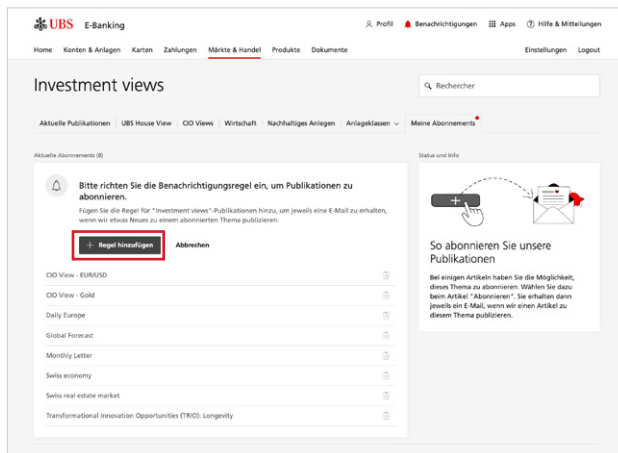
UBS E-Banking

Profil Benachrichtigungen Apps Hilfe & Mitteilungen

Home Konten & Anlagen Karten Zahlungen Märkte & Handel Produkte Dokumente

Einstellungen Logout

Investment views

Rechercher

Aktuelle Publikationen UBS House View CIO Views Wirtschaft Nachhaltiges Anlegen Anlageklassen Meine Abonnements

Aktuelle Abonnements (8)

Bitte richten Sie die Benachrichtigungsregel ein, um Publikationen zu abonnieren.

Fügen Sie die Regel für "Investment views"-Publikationen hinzu, um jeweils eine E-Mail zu erhalten, wenn wir etwas Neues zu einem abonnierten Thema publizieren.

+ Regel hinzufügen Abbrechen

CIO View - EUR/USD

CIO View - Gold

Daily Europe

Global Forecast

Monthly Letter

Swiss economy

Swiss real estate market

Transformational Innovation Opportunities (TRIO): Longevity

Status und Info

So abonnieren Sie unsere Publikationen

Bei einigen Artikeln haben Sie die Möglichkeit, dieses Thema zu abonnieren. Wählen Sie dazu beim Artikel "Abonnieren". Sie erhalten dann jeweils ein E-Mail, wenn wir einen Artikel zu diesem Thema publizieren.